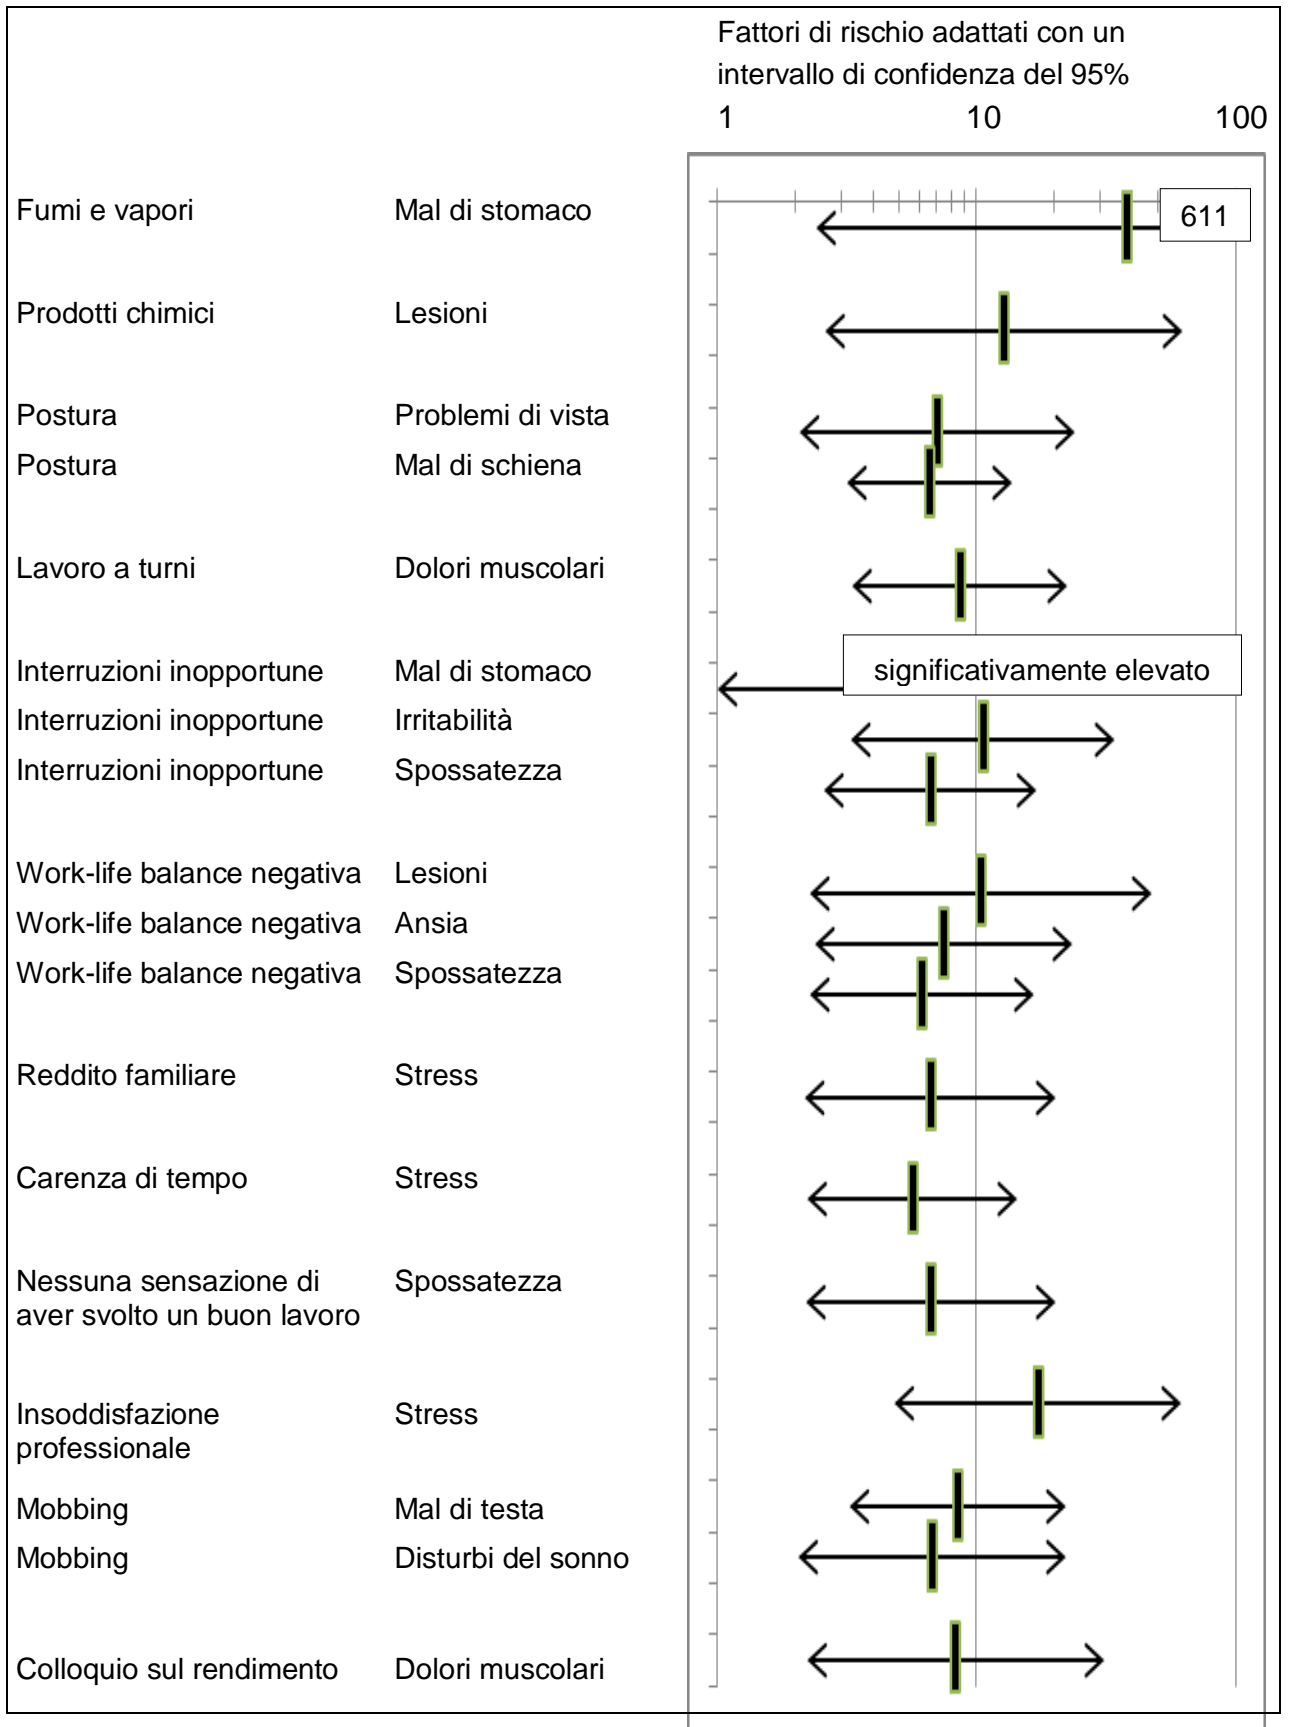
Fattori di rischio adattati con un intervallo di confidenza del 95%

1 10 100

| | | |
|---|---|---|
| Fumi e vapori | Mal di stomaco | 611 |
| Prodotti chimici | Lesioni | |
| Postura | Problemi di vista | |
| Postura | Mal di schiena | |
| Lavoro a turni | Dolori muscolari | |
| Interruzioni inopportune | Mal di stomaco | significativamente elevato |
| Interruzioni inopportune | Irritabilità | |
| Interruzioni inopportune | Spossatezza | |
| Work-life balance negativa | Lesioni | |
| Work-life balance negativa | Ansia | |
| Work-life balance negativa | Spossatezza | |
| Reddito familiare | Stress | |
| Carenza di tempo | Stress | |
| Nessuna sensazione di aver svolto un buon lavoro | Spossatezza | |
| Insoddisfazione professionale | Stress | |
| Mobbing | Mal di testa | |
| Mobbing | Disturbi del sonno | |
| Colloquio sul rendimento | Dolori muscolari | |